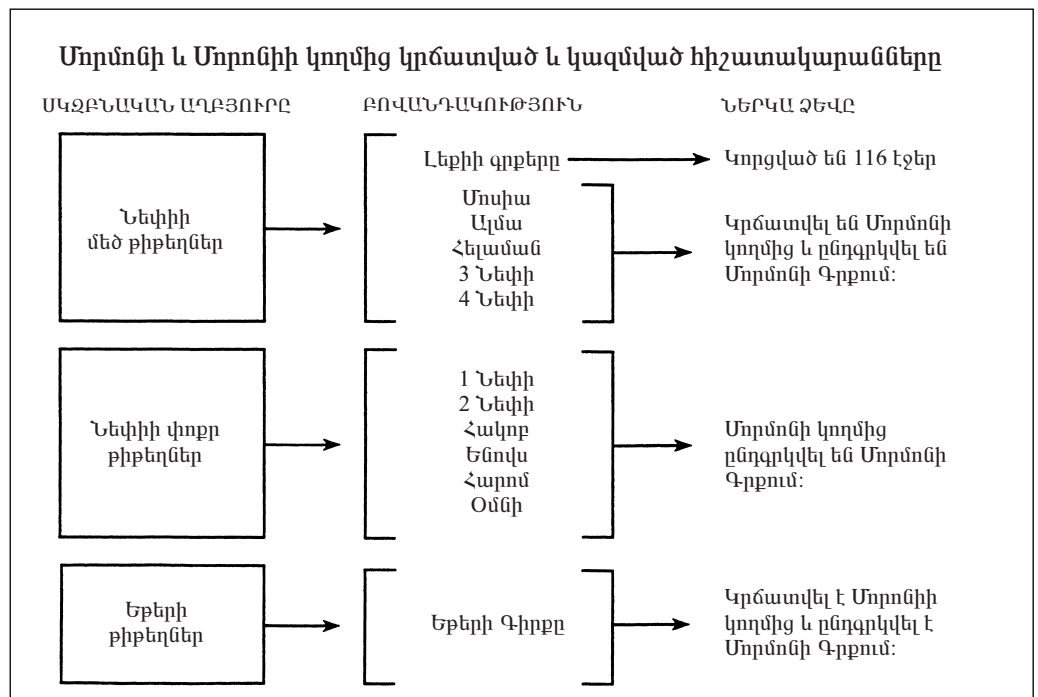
Մորմոնի և Մորոնիի կողմից կրճատված և կազմված հիշատակարանները

ՍԿԶԲՆԱԿԱՆ ԱՂԲՅՈՒՐԸ

ԲՈՎԱՆԴԱԿՈՒԹՅՈՒՆ

ՆԵՐԿԱ ՁԵՎԸ

Նեփիի մեծ թիթեղներ

Լեքիի գրքերը

Կորցված են 116 էջեր

Մոսիա
Ալմա
Հելաման
3 Նեփի
4 Նեփի

Կրճատվել են Մորմոնի կողմից և ընդգրկվել են Մորմոնի Գրքում:

Նեփիի փոքր թիթեղներ

1 Նեփի
2 Նեփի
Հակոբ
Ենովս
Հարոմ
Օմնի

Մորմոնի կողմից ընդգրկվել են Մորմոնի Գրքում:

Եթերի թիթեղներ

Եթերի Գիրքը

Կրճատվել է Մորոնիի կողմից և ընդգրկվել է Մորմոնի Գրքում: